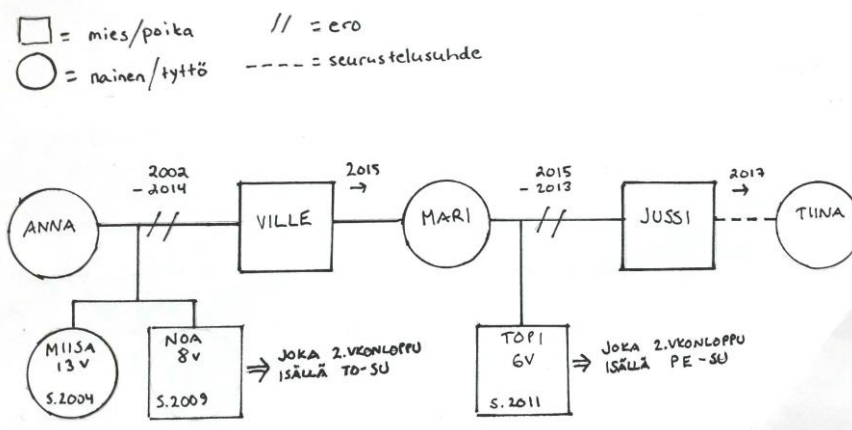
= mies/poika

= nainen/tyttö

// = ero

---- = seurustelusuhde

2002 - 2014

2015 →

2015 - 2013

2017 →

ANNA

VILLE

MARI

JUSSI

TIINA

MIISA 13 V S.2004

NOA 8 v S.2009

⇒ JOKA 2.VKONLOPPU ISÄLLÄ TO-SU

TOPI 6V S.2011

⇒ JOKA 2.VKONLOPPU ISÄLLÄ PE-SU